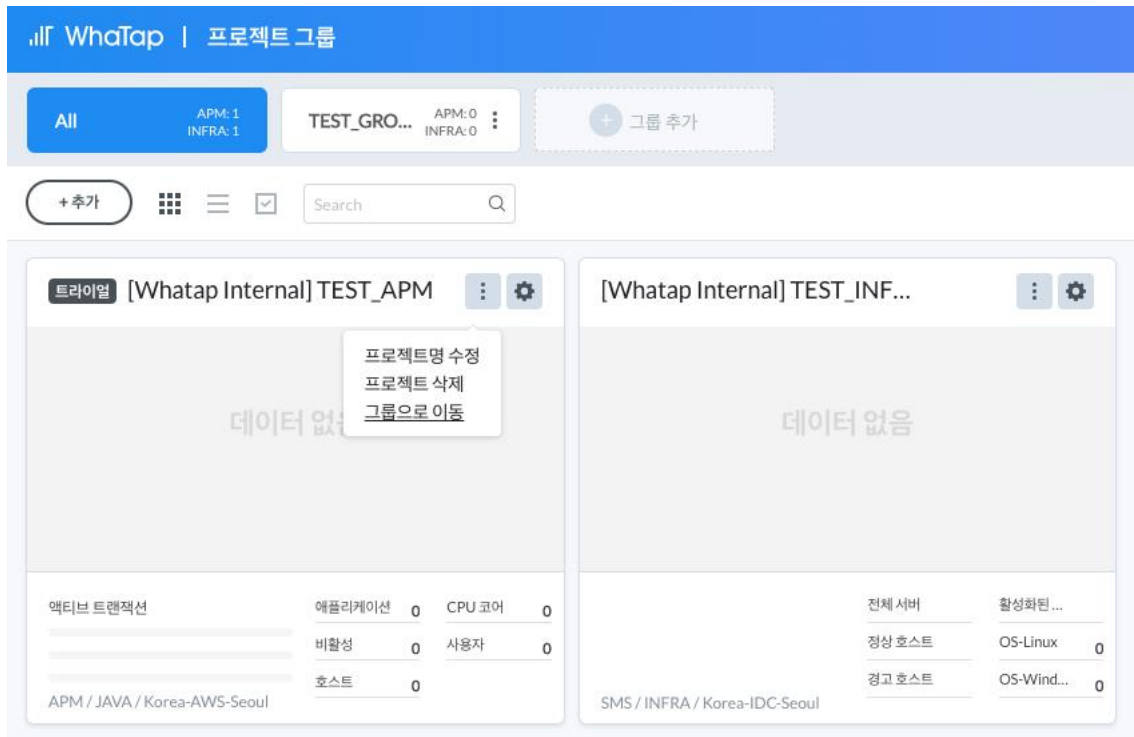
WhaTap | 프로젝트 그룹

All APM: 1 INFRA: 1

TEST_GRO... APM: 0 INFRA: 0

그룹 추가

+ 추가

Search

트라이얼 [Whatap Internal] TEST_APM

프로젝트명 수정
프로젝트 삭제
그룹으로 이동

데이터 없음

액티브 트랜잭션

애플리케이션 0
비활성 0
호스트 0

CPU 코어 0
사용자 0

APM / JAVA / Korea-AWS-Seoul

[Whatap Internal] TEST_INF...

데이터 없음

전체 서버
정상 호스트
경고 호스트

활성화된 ...
OS-Linux 0
OS-Wind... 0

SMS / INFRA / Korea-IDC-Seoul